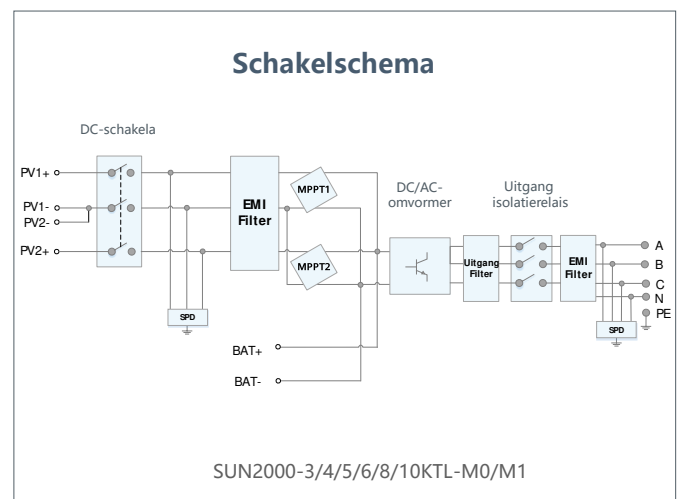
Schakelschema

DC-schakela

PV1+

PV1-

PV2-

PV2+

SPD

EMI Filter

MPPT1

MPPT2

BAT+

BAT-

DC/AC-omvormer

Uitgang isolatierelais

Uitgang Filter

EMI Filter

SPD

A

B

C

N

PE

SUN2000-3/4/5/6/8/10KTL-M0/M1